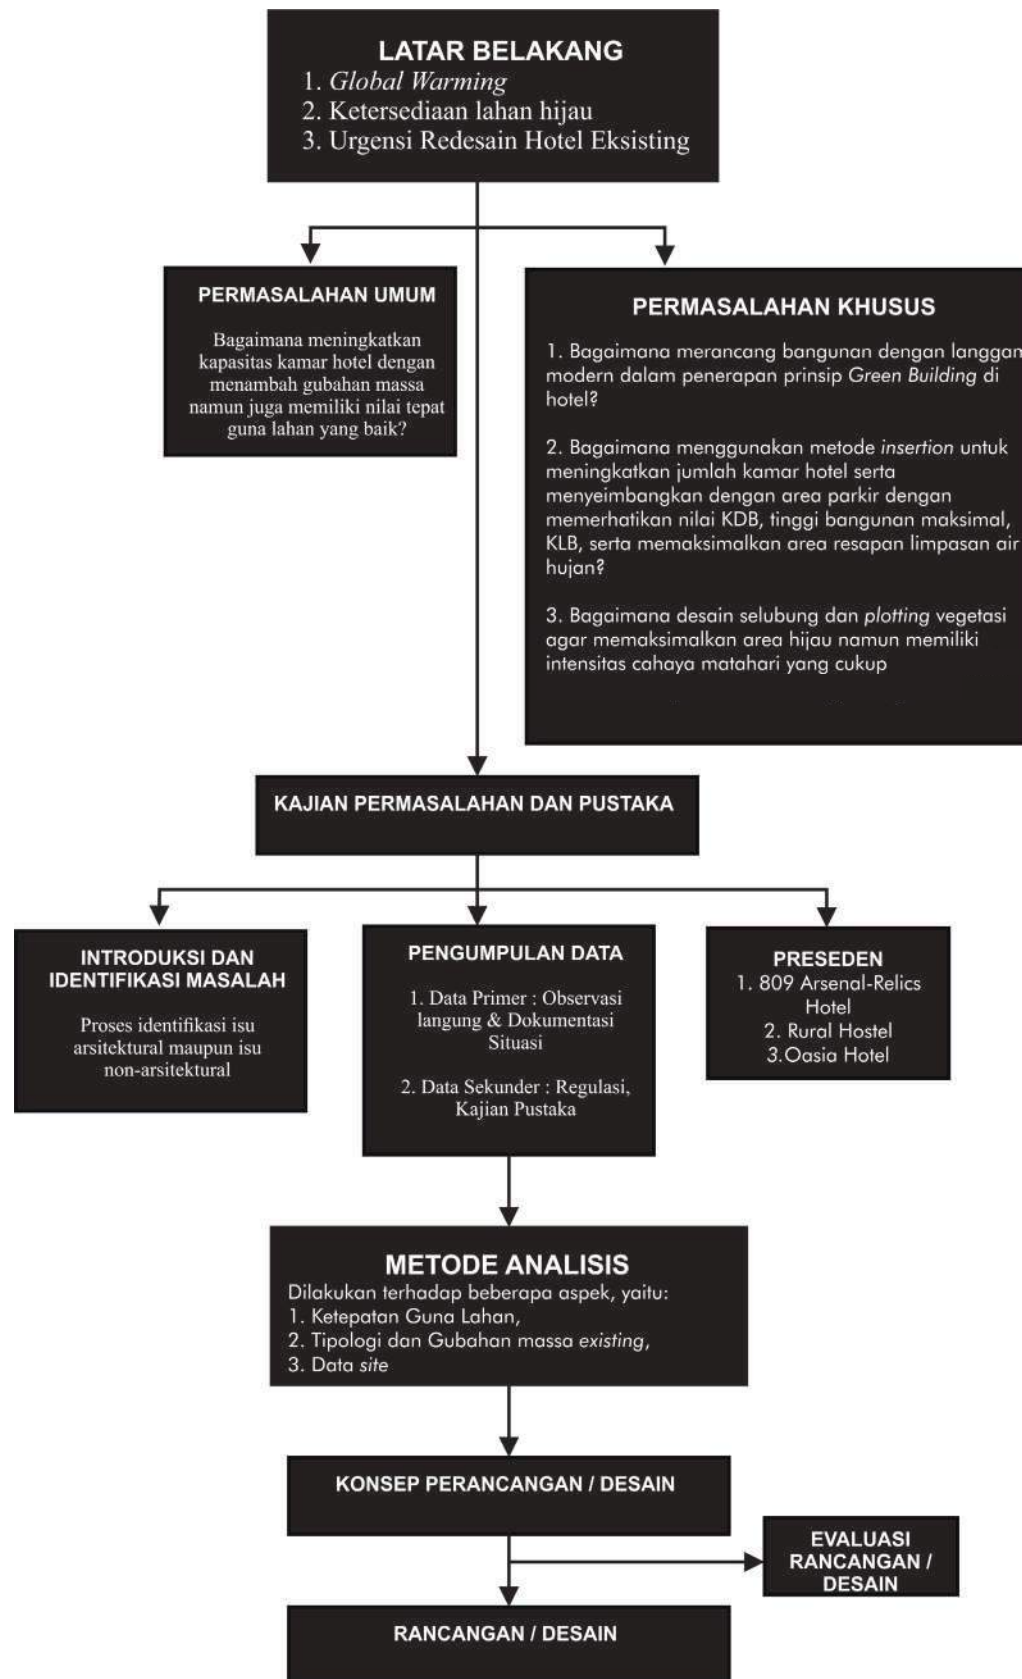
LATAR BELAKANG
1. Global Warming
2. Ketersediaan lahan hijau
3. Urgensi Redesain Hotel Eksisting

PERMASALAHAN UMUM

Bagaimana meningkatkan kapasitas kamar hotel dengan menambah gubahan massa namun juga memiliki nilai tepat guna lahan yang baik?

PERMASALAHAN KHUSUS

1. Bagaimana merancang bangunan dengan langgan modern dalam penerapan prinsip Green Building di hotel?

2. Bagaimana menggunakan metode insertion untuk meningkatkan jumlah kamar hotel serta menyeimbangkan dengan area parkir dengan memerhatikan nilai KDB, tinggi bangunan maksimal, KLB, serta memaksimalkan area resapan limpasan air hujan?

3. Bagaimana desain selubung dan plotting vegetasi agar memaksimalkan area hijau namun memiliki intensitas cahaya matahari yang cukup

KAJIAN PERMASALAHAN DAN PUSTAKA

INTRODUKSI DAN IDENTIFIKASI MASALAH

Proses identifikasi isu arsitektural maupun isu non-arsitektural

PENGUMPULAN DATA

1. Data Primer : Observasi langung & Dokumentasi Situasi

2. Data Sekunder : Regulasi, Kajian Pustaka

PRESEDEN
1. 809 Arsenal-Relics Hotel
2. Rural Hostel
3.Oasia Hotel

METODE ANALISIS
Dilakukan terhadap beberapa aspek, yaitu:
1. Ketepatan Guna Lahan,
2. Tipologi dan Gubahan massa existing,
3. Data site

KONSEP PERANCANGAN / DESAIN

EVALUASI RANCANGAN / DESAIN

RANCANGAN / DESAIN